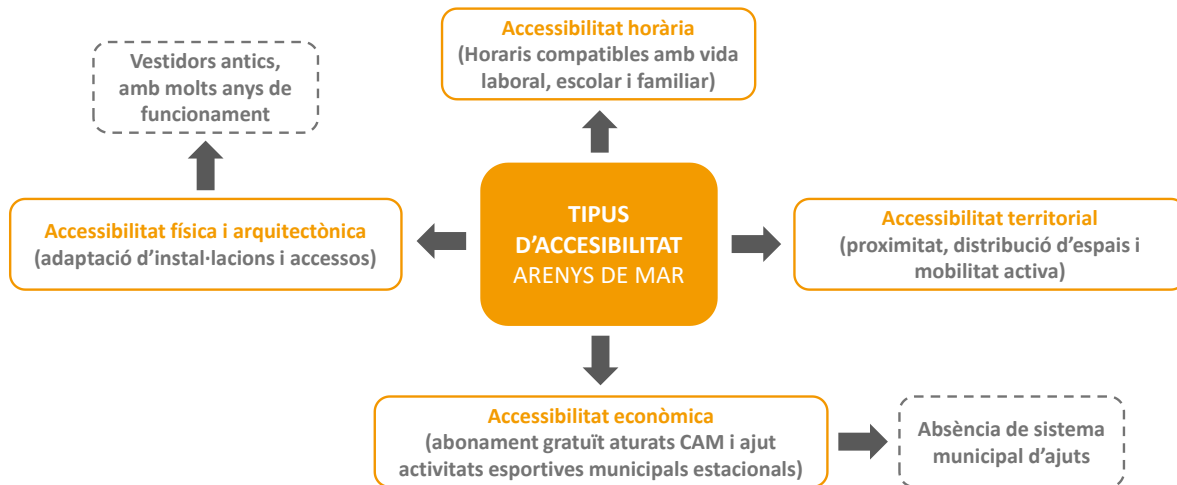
Accessibilitat horària
(Horaris compatibles amb vida laboral, escolar i familiar)

Vestidors antics, amb molts anys de funcionament

Accessibilitat física i arquitectònica
(adaptació d'instal·lacions i accessos)

TIPUS D'ACCESSIBILITAT
ARENYS DE MAR

Accessibilitat territorial
(proximitat, distribució d'espais i mobilitat activa)

Accessibilitat econòmica
(abonament gratuït aturats CAM i ajut activitats esportives municipals estacionals)

Absència de sistema municipal d'ajuts